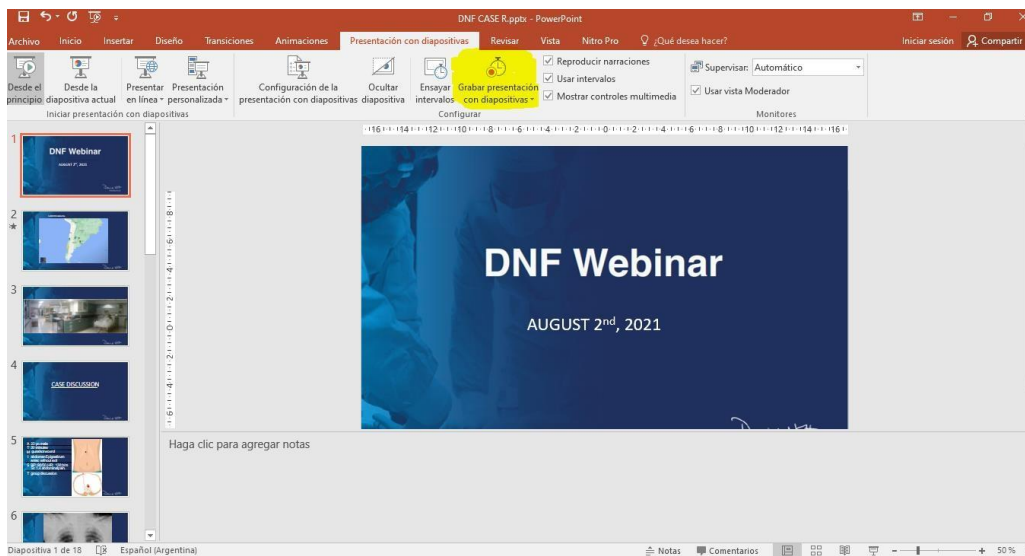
DNF CASE R.pptx - PowerPoint

Archivo Inicio Insertar Diseño Transiciones Animaciones Presentación con diapositivas Revisar Vista Nitro Pro ¿Qué desea hacer? Iniciar sesión Compartir

Desde el principio Desde la diapositiva actual Presentar en línea Presentación personalizada
Iniciar presentación con diapositivas

Configuración de la presentación con diapositivas Ocultar diapositiva Ensayar intervalos Grabar presentación con diapositivas
Reproducir narraciones
Usar intervalos
Mostrar controles multimedia
Configurar

Supervisar: Automático
Usar vista Moderador
Monitores

1
DNF Webinar
AUGUST 2nd, 2021

2

3

4
CASE DISCUSSION

5

6

DNF Webinar

AUGUST 2$^{nd}$, 2021

Haga clic para agregar notas

Diapositiva 1 de 18 Español (Argentina) Notas Comentarios 50 %